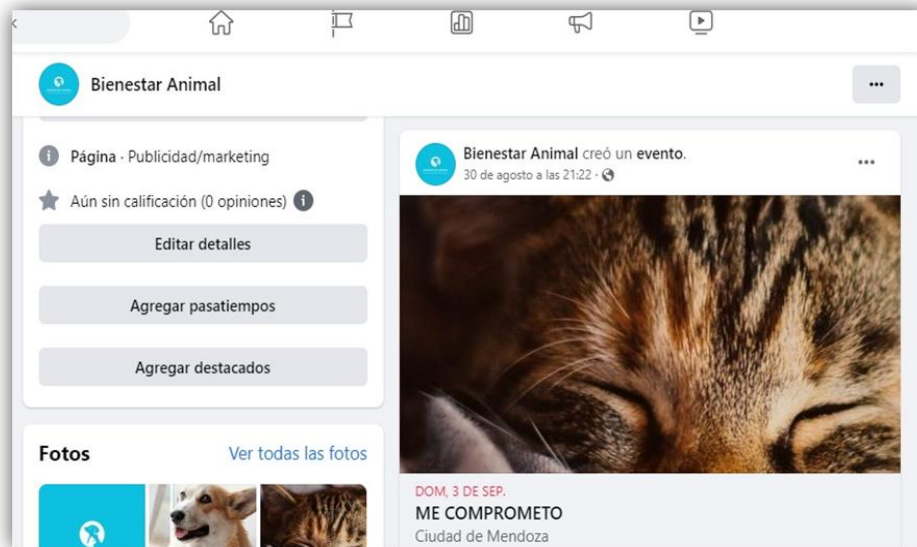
Bienestar Animal

Página · Publicidad/marketing

Aún sin calificación (0 opiniones)

Editar detalles

Agregar pasatiempos

Agregar destacados

Fotos

Ver todas las fotos

Bienestar Animal creó un evento.
30 de agosto a las 21:22 ·

DOM, 3 DE SEP.
ME COMPROMETO
Ciudad de Mendoza